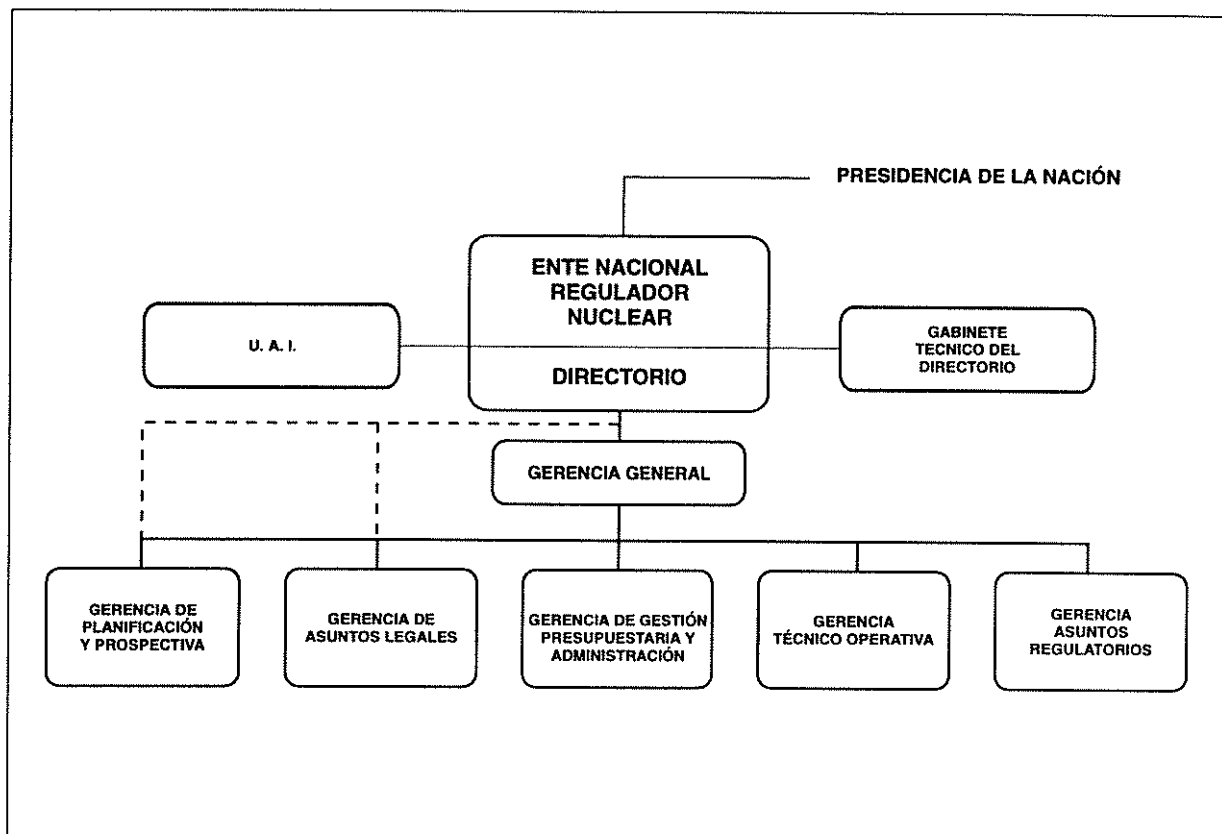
PRESIDENCIA DE LA NACIÓN

ENTE NACIONAL REGULADOR NUCLEAR

DIRECTORIO

U. A. I.

GABINETE TECNICO DEL DIRECTORIO

GERENCIA GENERAL

GERENCIA DE PLANIFICACIÓN Y PROSPECTIVA

GERENCIA DE ASUNTOS LEGALES

GERENCIA DE GESTIÓN PRESUPUESTARIA Y ADMINISTRACIÓN

GERENCIA TÉCNICO OPERATIVA

GERENCIA ASUNTOS REGULATORIOS